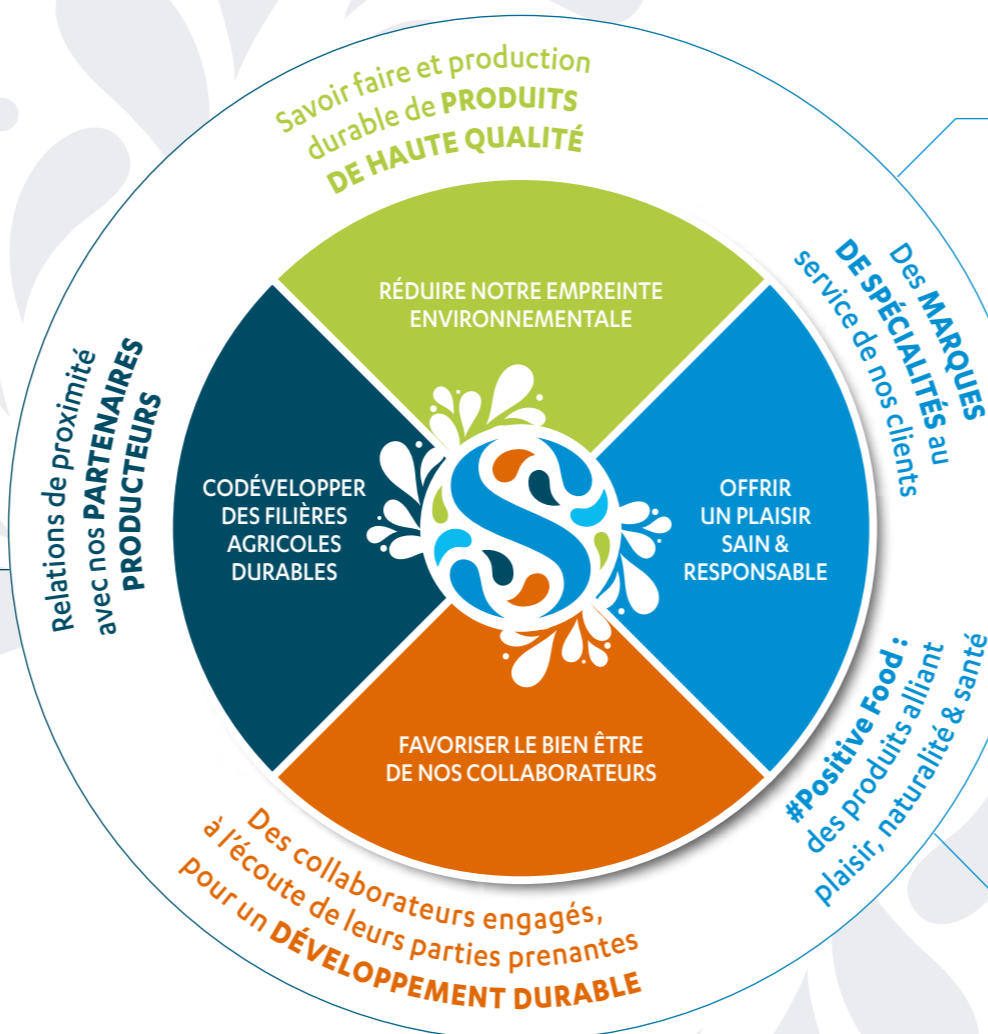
Savoir faire et production durable de PRODUITS DE HAUTE QUALITÉ

Des MARQUES DE SPÉCIALITÉS au service de nos clients

#Positive Food : des produits alliant plaisir, naturalité & santé

Des collaborateurs engagés, à l'écoute de leurs parties prenantes pour un DÉVELOPPEMENT DURABLE

Relations de proximité avec nos PARTENAIRES PRODUCTEURS

RÉDUIRE NOTRE EMPREINTE ENVIRONNEMENTALE

OFFRIR UN PLAISIR SAIN & RESPONSABLE

FAVORISER LE BIEN ÊTRE DE NOS COLLABORATEURS

CODÉVELOPPER DES FILIÈRES AGRICOLES DURABLES